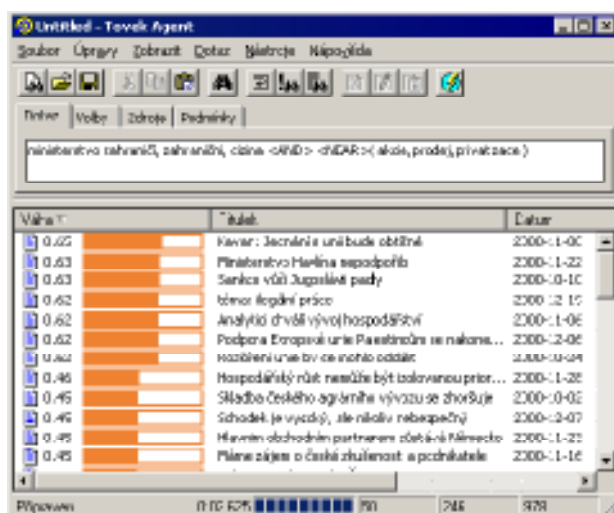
Untitled - Tovek Agent

Soubor Úpravy Zobrazit Dotaz Nástroje Nápověda

Dotaz Volby Zdroje Podmínky

ministerstvo zahraničí, zahraniční, cizina <AND> <NEAR>( akcie, prodej, privatizace )

| Váha | Titulek | Datum |
|---|---|---|
| 0.65 | Kavan: Jednání s unií bude obtížné | 2000-11-0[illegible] |
| 0.63 | Ministerstvo Havlína nepodpořilo | 2000-11-22 |
| 0.63 | Sankce vůči Jugoslávii padly | 2000-10-10 |
| 0.62 | tónce ilegální práce | 2000-12-1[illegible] |
| 0.62 | Analytici chválí vývoj hospodářství | 2000-11-06 |
| 0.62 | Podpora Evropské unie Pesektinům se nakone... | 2000-12-06 |
| 0.62 | Rozšíření unie by se mohlo oddálit | 2000-10-04 |
| 0.46 | Hospodářský růst nemůže být izolovanou prior... | 2000-11-28 |
| 0.46 | Skladba českého agrárního vývozu se zhoršuje | 2000-10-03 |
| 0.46 | Schodek je vysoký, ale nikoliv nebezpečný | 2000-12-07 |
| 0.46 | Hlavním obchodním partnerem zůstává Německo | 2000-11-23 |
| 0.45 | Plané zájem o české zkušenosti a podnikatele | 2000-11-16 |

Připojen 0:05 625 50 246 978